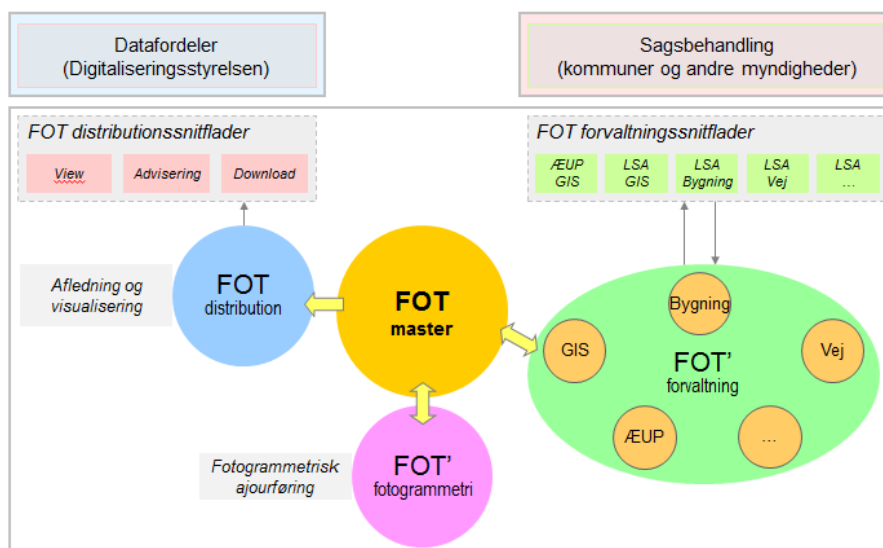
Datafordeler
(Digitaliseringsstyrelsen)

Sagsbehandling
(kommuner og andre myndigheder)

FOT distributionssnitflader

View

Advisering

Download

FOT forvaltningssnitflader

ÆUP
GIS

LSA
GIS

LSA
Bygning

LSA
Vej

LSA
...

Afledning og visualisering

FOT
distribution

FOT
master

Bygning

GIS

FOT'
forvaltning

Vej

ÆUP

...

Fotogrammetrisk ajourføring

FOT'
fotogrammetri